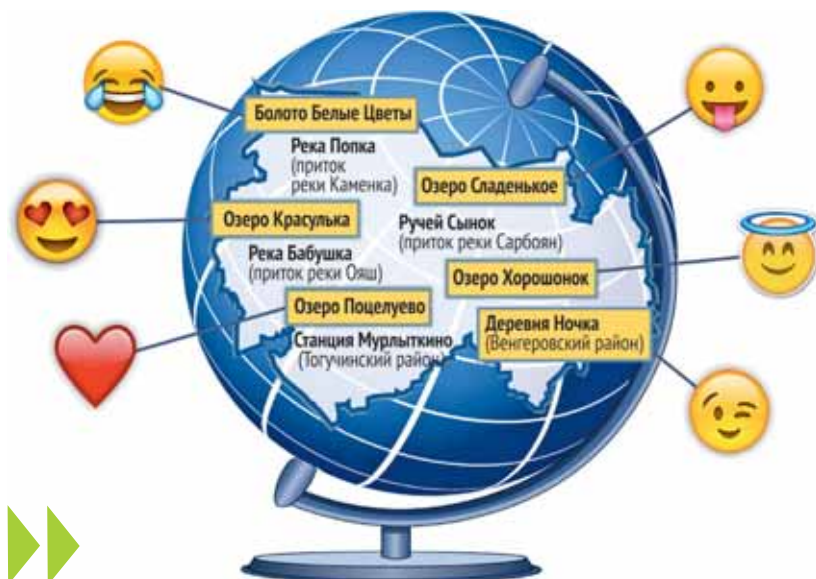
Болото Белые Цветы

Река Попка (приток реки Каменка)

Озеро Сладенькое

Озеро Красулька

Ручей Сынок (приток реки Сарбоян)

Река Бабушка (приток реки Ояш)

Озеро Хорошонок

Озеро Поцелуево

Деревня Ночка (Венгеровский район)

Станция Мурлыткино (Тогучинский район)